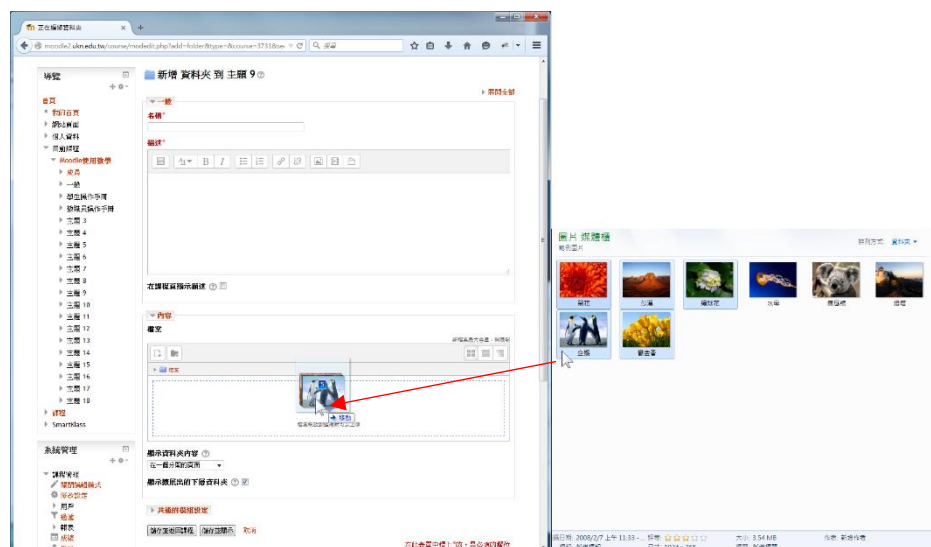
正在編輯資料夾

moodle2.ukn.edu.tw/course/modedit.php?add=folder&type=&course=3731&sec

搜尋

導覽

首頁
到我的首頁
網站頁面
個人資料
目前課程
Moodle使用教學
成員
一般
學生與作手冊
管理員操作手冊
主題 3
主題 4
主題 5
主題 6
主題 7
主題 8
主題 9
主題 10
主題 11
主題 12
主題 13
主題 14
主題 15
主題 16
主題 17
主題 18
課程
SmartKlass

系統管理

課程管理
關閉編輯模式
編輯設定
用戶
過濾
報表
成績

新增 資料夾 到 主題 9

展開全部

一般

名稱*

簡述*

在課程頁顯示簡述

內容

檔案

新檔案最大容量：無限制

檔案

移動

檔案拖放到這裡可以上傳

顯示資料夾內容

在一個分開的頁面

顯示擴展出的下層資料夾

共通的模組設定

儲存並返回課程 儲存並顯示 取消

圖片 媒體櫃
範例圖片

排列方式： 資料夾

菊花
沙漠
繡球花
水母
無尾熊
燈塔
企鵝
鬱金香

拍攝日期: 2008/2/7 上午 11:33 - ... 評等:
大小: 3.54 MB
作者: 新港作者